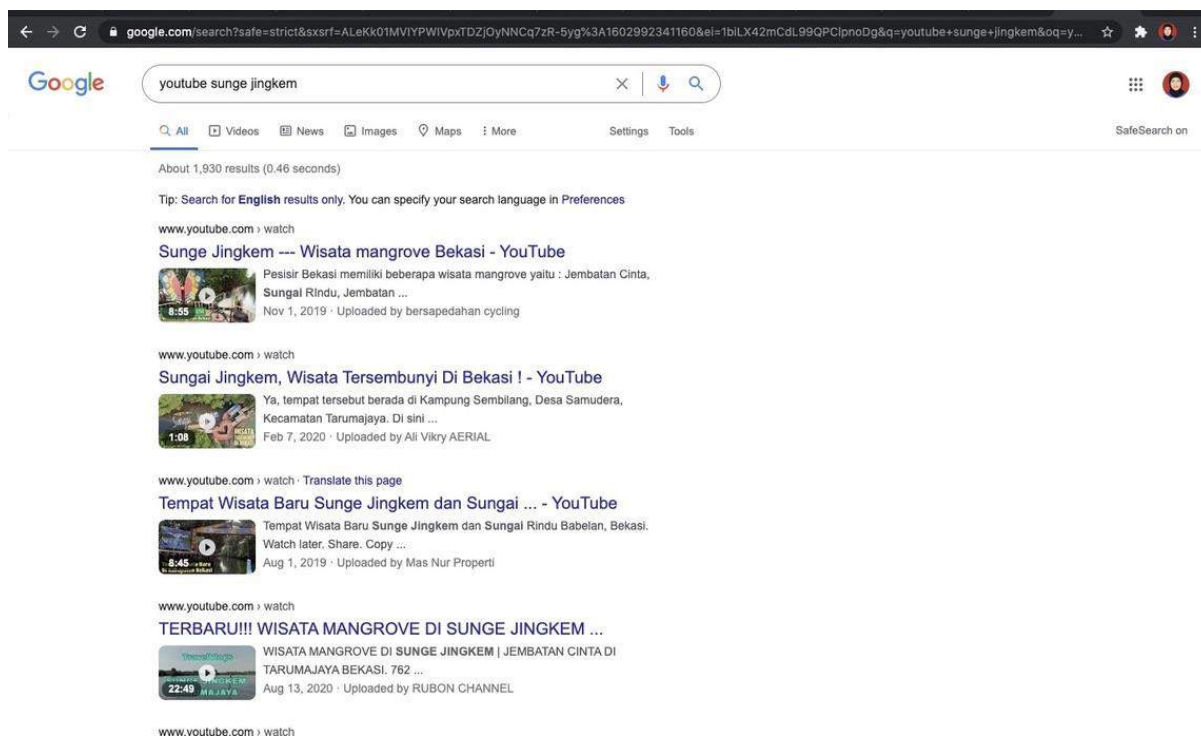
google.com/search?safe=strict&sxsrf=ALeKk01MVIYPWIVpxTDZjOyNNCq7zR-5yg%3A1602992341160&ei=1biLX42mCdL99QPClpnoDg&q=youtube+sunge+jingkem&oq=y...

Google

youtube sunge jingkem

All Videos News Images Maps More Settings Tools

SafeSearch on

About 1,930 results (0.46 seconds)

Tip: Search for **English** results only. You can specify your search language in Preferences

www.youtube.com › watch

Sunge Jingkem --- Wisata mangrove Bekasi - YouTube

8:55

Pesisir Bekasi memiliki beberapa wisata mangrove yaitu : Jembatan Cinta, **Sungai** Rindu, Jembatan ...

Nov 1, 2019 · Uploaded by bersapedahan cycling

www.youtube.com › watch

Sungai Jingkem, Wisata Tersembunyi Di Bekasi ! - YouTube

1:08

Ya, tempat tersebut berada di Kampung Sembilang, Desa Samudera, Kecamatan Tarumajaya. Di sini ...

Feb 7, 2020 · Uploaded by Ali Vikry AERIAL

www.youtube.com › watch · Translate this page

Tempat Wisata Baru Sunge Jingkem dan Sungai ... - YouTube

8:45

Tempat Wisata Baru **Sunge Jingkem** dan **Sungai** Rindu Babelan, Bekasi. Watch later. Share. Copy ...

Aug 1, 2019 · Uploaded by Mas Nur Properti

www.youtube.com › watch

TERBARU!!! WISATA MANGROVE DI SUNGE JINGKEM ...

22:49

WISATA MANGROVE DI **SUNGE JINGKEM** | JEMBATAN CINTA DI TARUMAJAYA BEKASI. 762 ...

Aug 13, 2020 · Uploaded by RUBON CHANNEL

www.youtube.com › watch